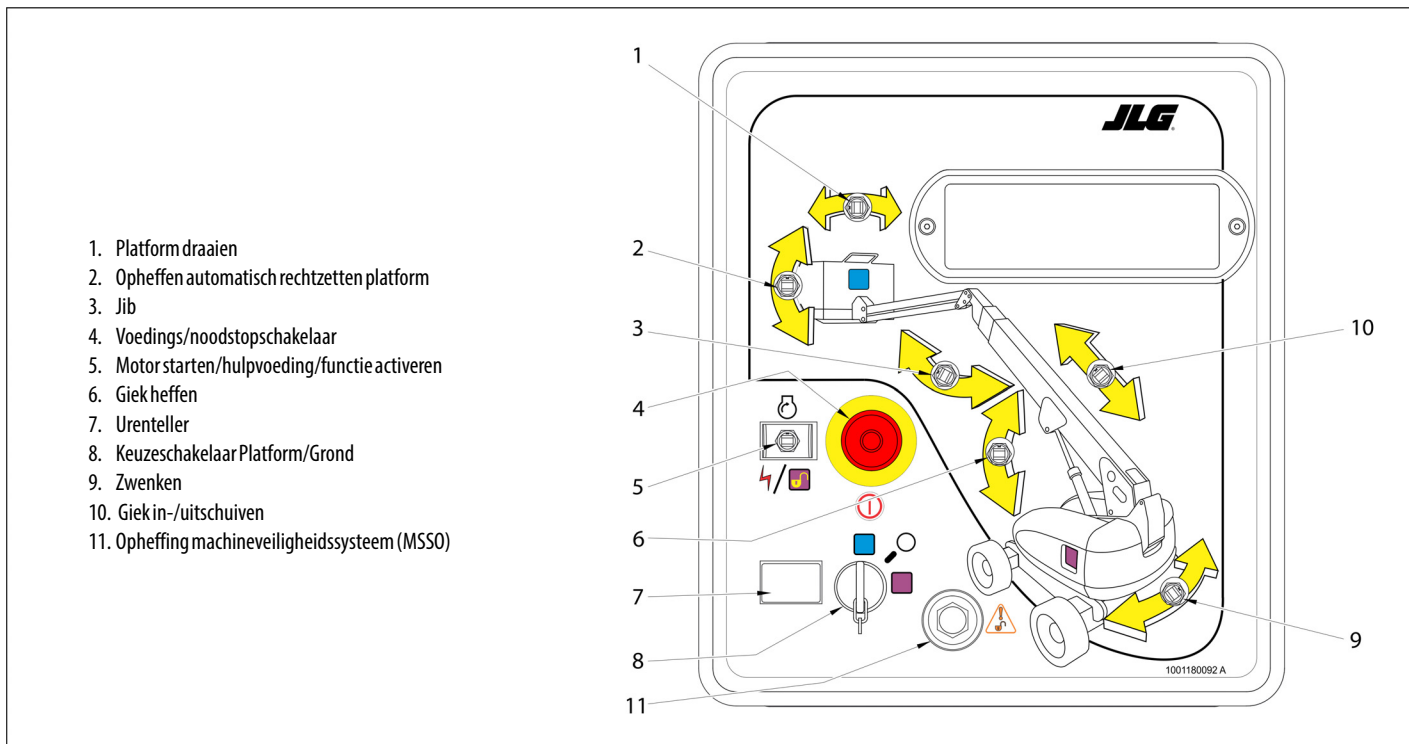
1. Platform draaien
2. Opheffen automatisch rechtzetten platform
3. Jib
4. Voedings/noodstopschakelaar
5. Motor starten/hulpvoeding/functie activeren
6. Giek heffen
7. Urenteller
8. Keuzeschakelaar Platform/Grond
9. Zwenken
10. Giek in-/uitschuiven
11. Opheffing machineveiligheidssysteem (MSSO)

1
2
3
4
5
6
7
8
9
10
11

JLG

1001180092 A